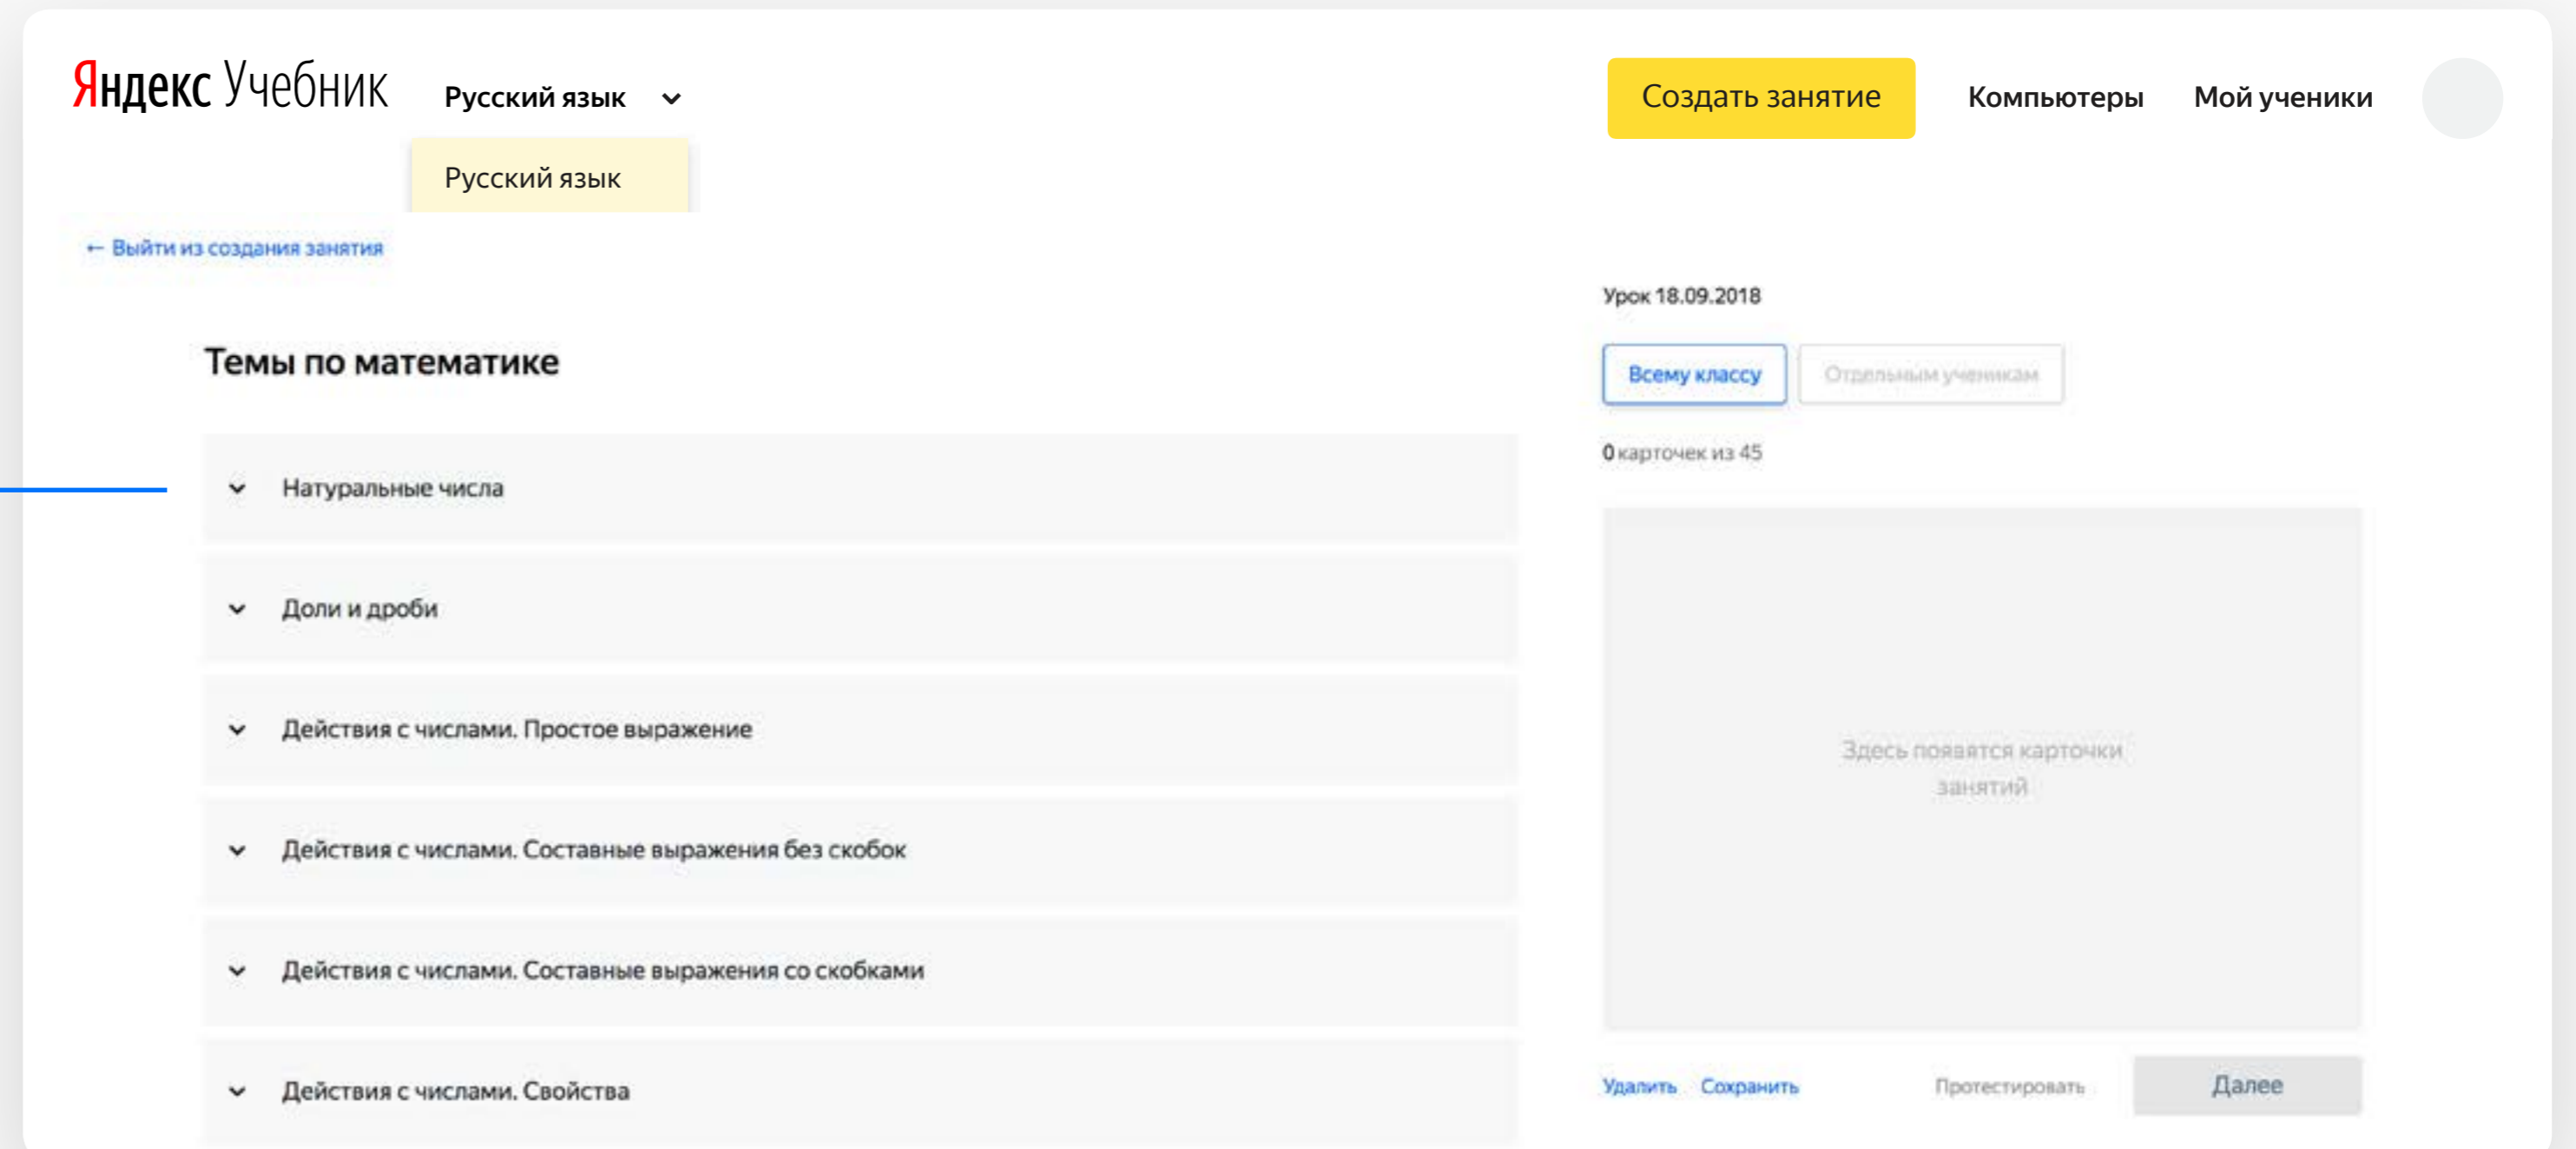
Яндекс Учебник

Русский язык

Русский язык

Создать занятие

Компьютеры

Мой ученики

← Выйти из создания занятия

Темы по математике

Натуральные числа

Доли и дроби

Действия с числами. Простое выражение

Действия с числами. Составные выражения без скобок

Действия с числами. Составные выражения со скобками

Действия с числами. Свойства

Урок 18.09.2018

Всему классу

Отдельным ученикам

0 карточек из 45

Здесь появятся карточки занятий

Удалить

Сохранить

Протестировать

Далее